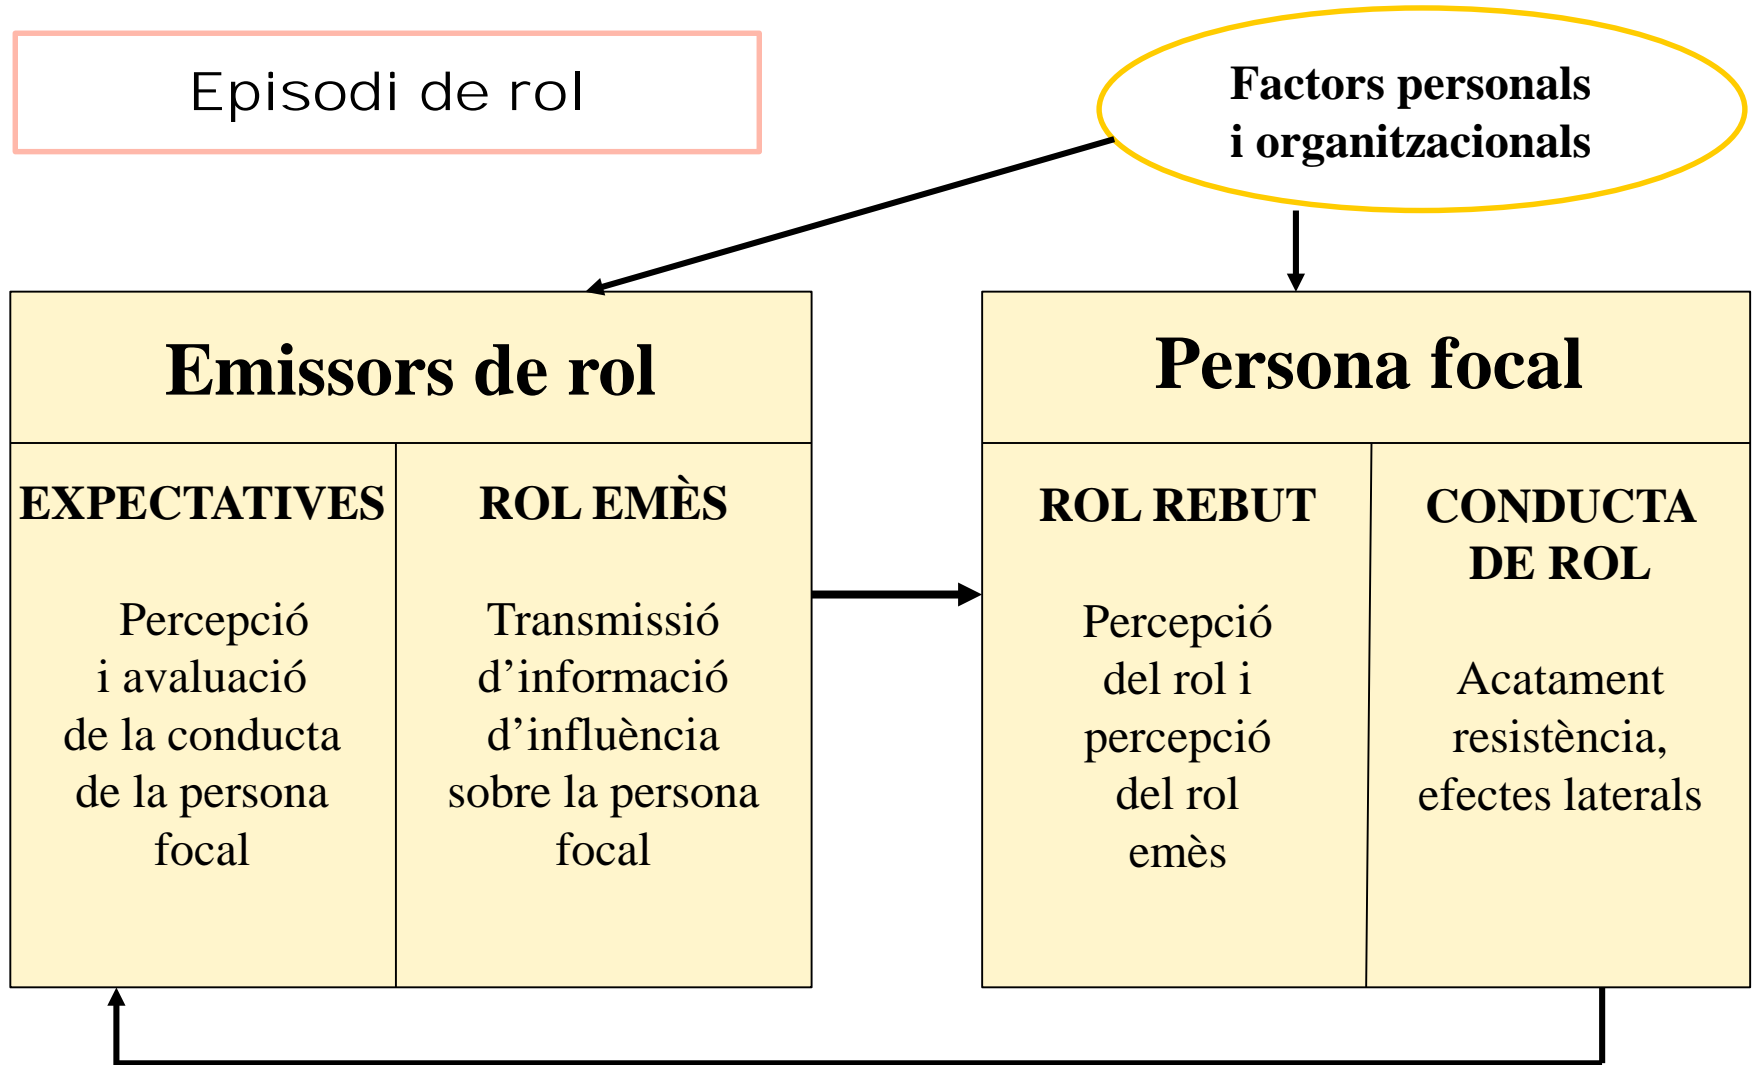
Episodi de rol

Factors personals i organitzacionals

Emissors de rol

EXPECTATIVES

Percepció i avaluació de la conducta de la persona focal

ROL EMÈS

Transmissió d'informació d'influència sobre la persona focal

Persona focal

ROL REBUT

Percepció del rol i percepció del rol emès

CONDUCTA DE ROL

Acatament resistència, efectes laterals